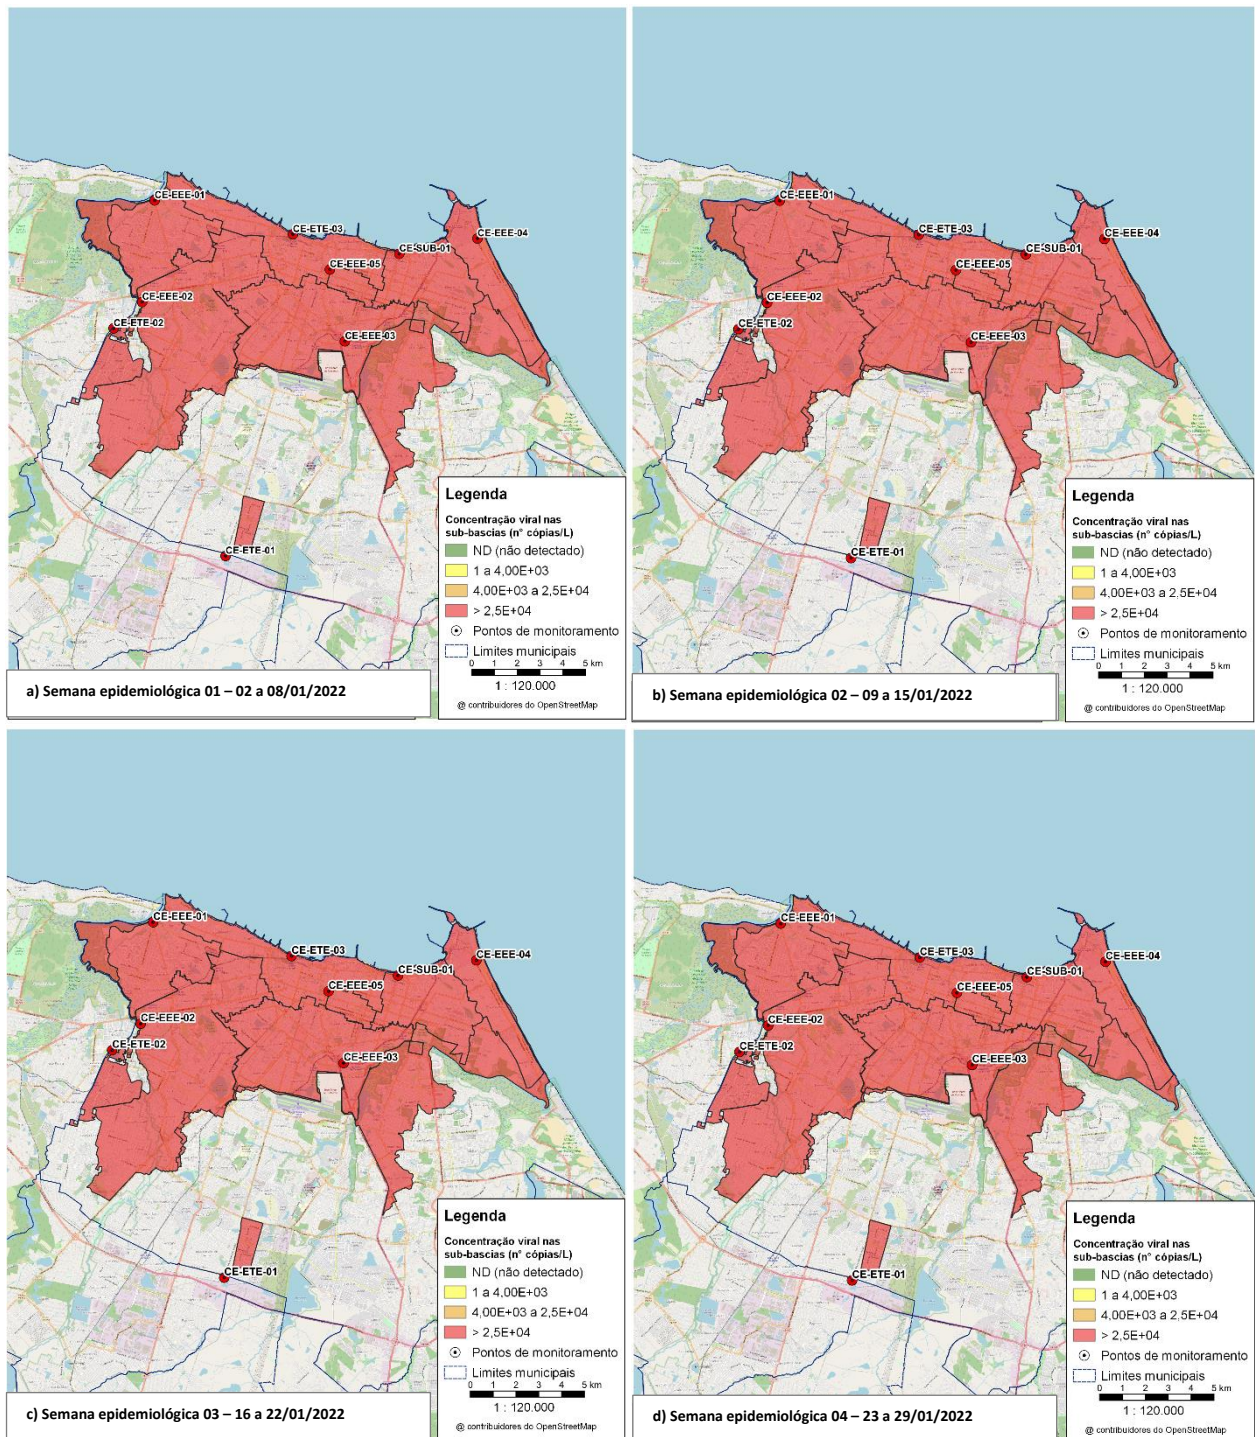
CE-EEE-01
CE-ETE-03
CE-SUB-01
CE-EEE-04
CE-EEE-05
CE-EEE-02
CE-ETE-02
CE-EEE-03
CE-ETE-01

Legenda
Concentração viral nas sub-bascias (n° cópias/L)
ND (não detectado)
1 a 4,00E+03
4,00E+03 a 2,5E+04
> 2,5E+04
Pontos de monitoramento
Limites municipais
0 1 2 3 4 5 km
1 : 120.000
@ contribuidores do OpenStreetMap

a) Semana epidemiológica 01 – 02 a 08/01/2022

CE-EEE-01
CE-ETE-03
CE-SUB-01
CE-EEE-04
CE-EEE-05
CE-EEE-02
CE-ETE-02
CE-EEE-03
CE-ETE-01

Legenda
Concentração viral nas sub-bascias (n° cópias/L)
ND (não detectado)
1 a 4,00E+03
4,00E+03 a 2,5E+04
> 2,5E+04
Pontos de monitoramento
Limites municipais
0 1 2 3 4 5 km
1 : 120.000
@ contribuidores do OpenStreetMap

b) Semana epidemiológica 02 – 09 a 15/01/2022

CE-EEE-01
CE-ETE-03
CE-SUB-01
CE-EEE-04
CE-EEE-05
CE-EEE-02
CE-ETE-02
CE-EEE-03
CE-ETE-01

Legenda
Concentração viral nas sub-bascias (n° cópias/L)
ND (não detectado)
1 a 4,00E+03
4,00E+03 a 2,5E+04
> 2,5E+04
Pontos de monitoramento
Limites municipais
0 1 2 3 4 5 km
1 : 120.000
@ contribuidores do OpenStreetMap

c) Semana epidemiológica 03 – 16 a 22/01/2022

CE-EEE-01
CE-ETE-03
CE-SUB-01
CE-EEE-04
CE-EEE-05
CE-EEE-02
CE-ETE-02
CE-EEE-03
CE-ETE-01

Legenda
Concentração viral nas sub-bascias (n° cópias/L)
ND (não detectado)
1 a 4,00E+03
4,00E+03 a 2,5E+04
> 2,5E+04
Pontos de monitoramento
Limites municipais
0 1 2 3 4 5 km
1 : 120.000
@ contribuidores do OpenStreetMap

d) Semana epidemiológica 04 – 23 a 29/01/2022